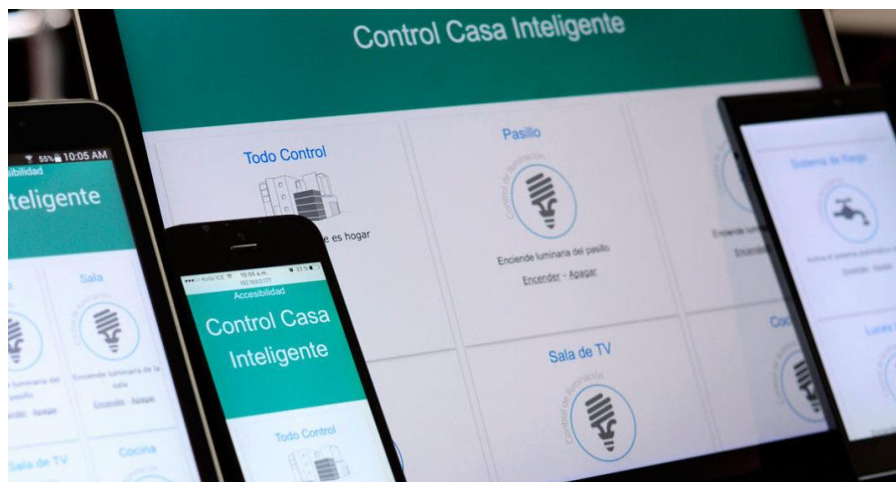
Control Casa Inteligente

Todo Control

e es hogar

Pasillo

Control de Iluminación

Enciende luminaria del pasillo

Encender - Apagar

Sala de TV

Control de Iluminación

Sistema de Riego

Encender - Apagar

Luces

Encie

Encen

Coc

55% 10:05 AM

ibilidad

teligente

Sala

Enciende luminaria de la sala

Encender - Apagar

luminaria del pasillo

Sala de TV

Cocina

10:05 a.m.

Accesibilidad

Control Casa Inteligente

Todo Control